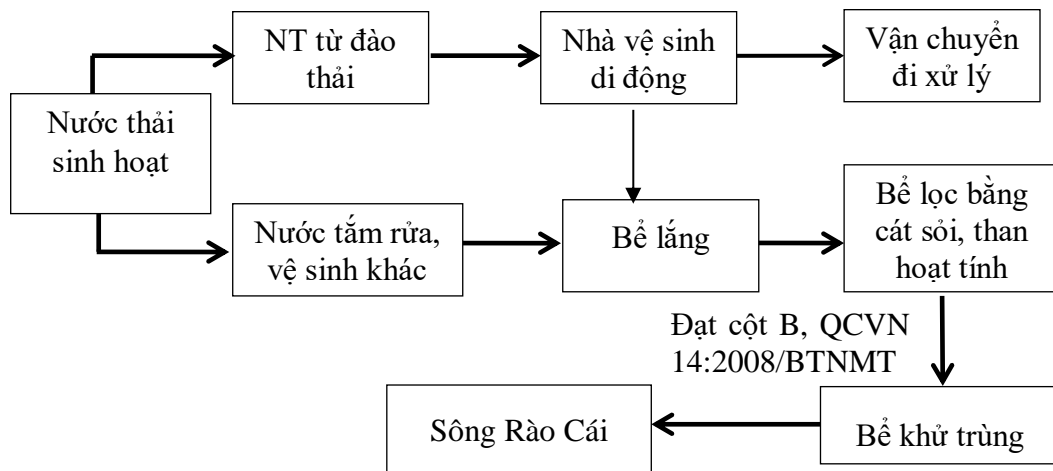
Nước thải sinh hoạt

NT từ đào thải

Nhà vệ sinh di động

Vận chuyển đi xử lý

Nước tắm rửa, vệ sinh khác

Bể lắng

Bể lọc bằng cát sỏi, than hoạt tính

Đạt cột B, QCVN 14:2008/BTNMT

Bể khử trùng

Sông Rào Cái